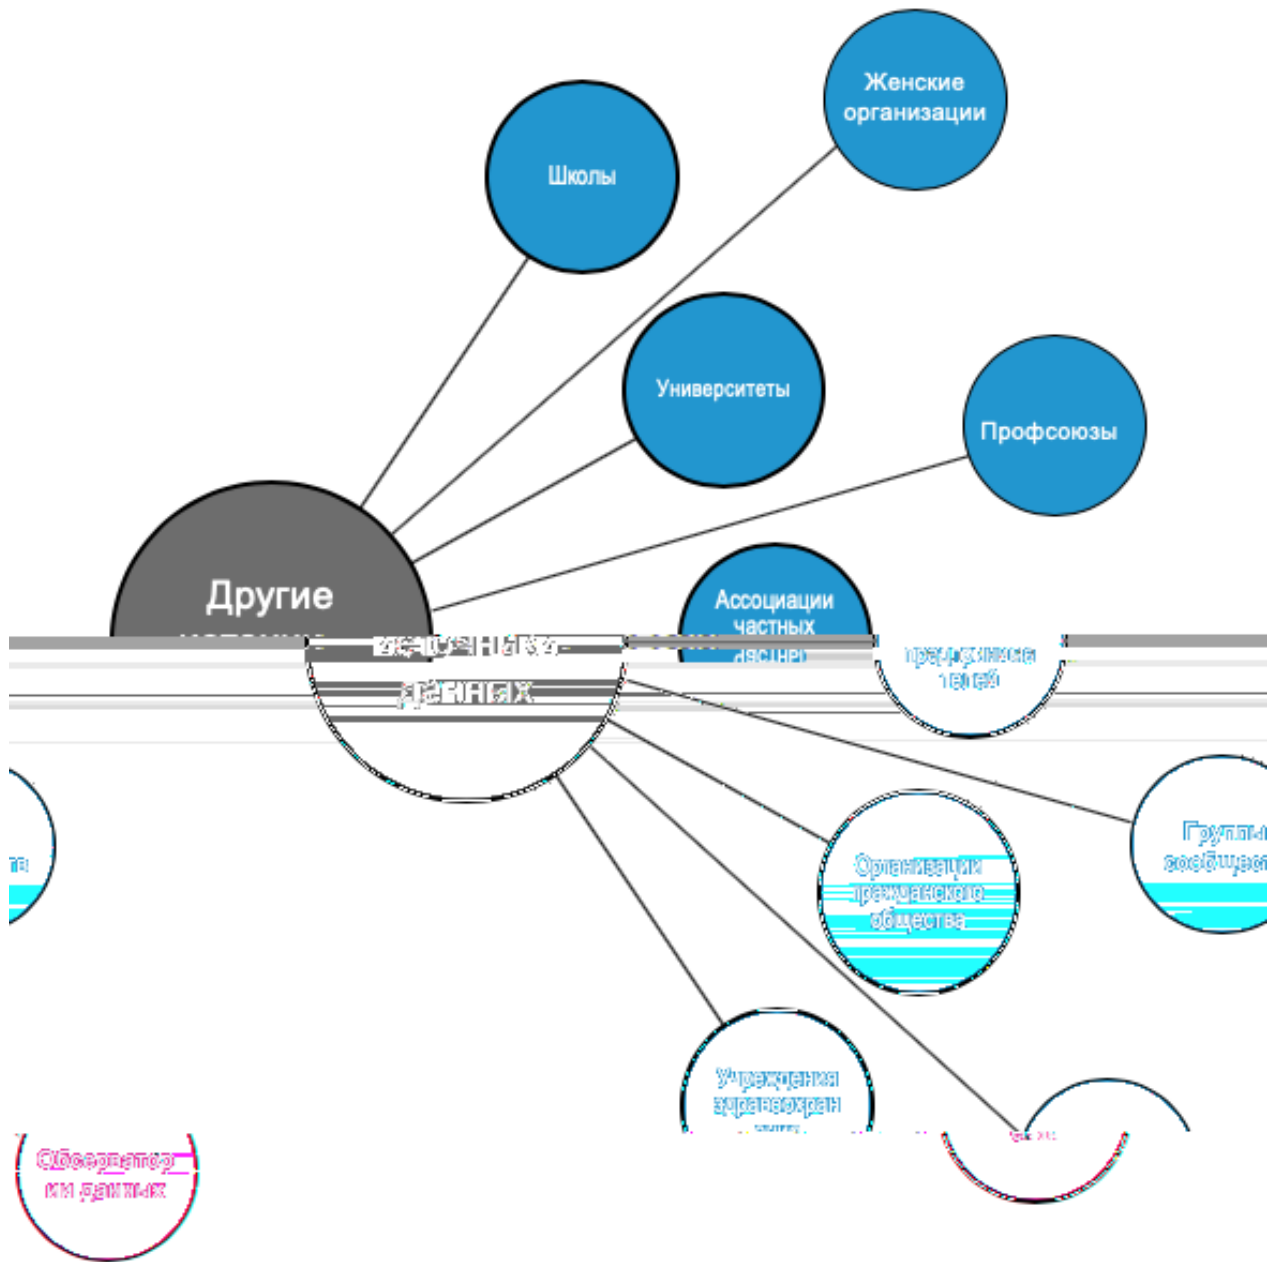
Женские организации

Школы

Университеты

Профсоюзы

Другие источники данных

Ассоциации частных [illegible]

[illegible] гражданства тей

Группы сообществ

Организации гражданского общества

Учреждения здравоохран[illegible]

Обсерватории данных